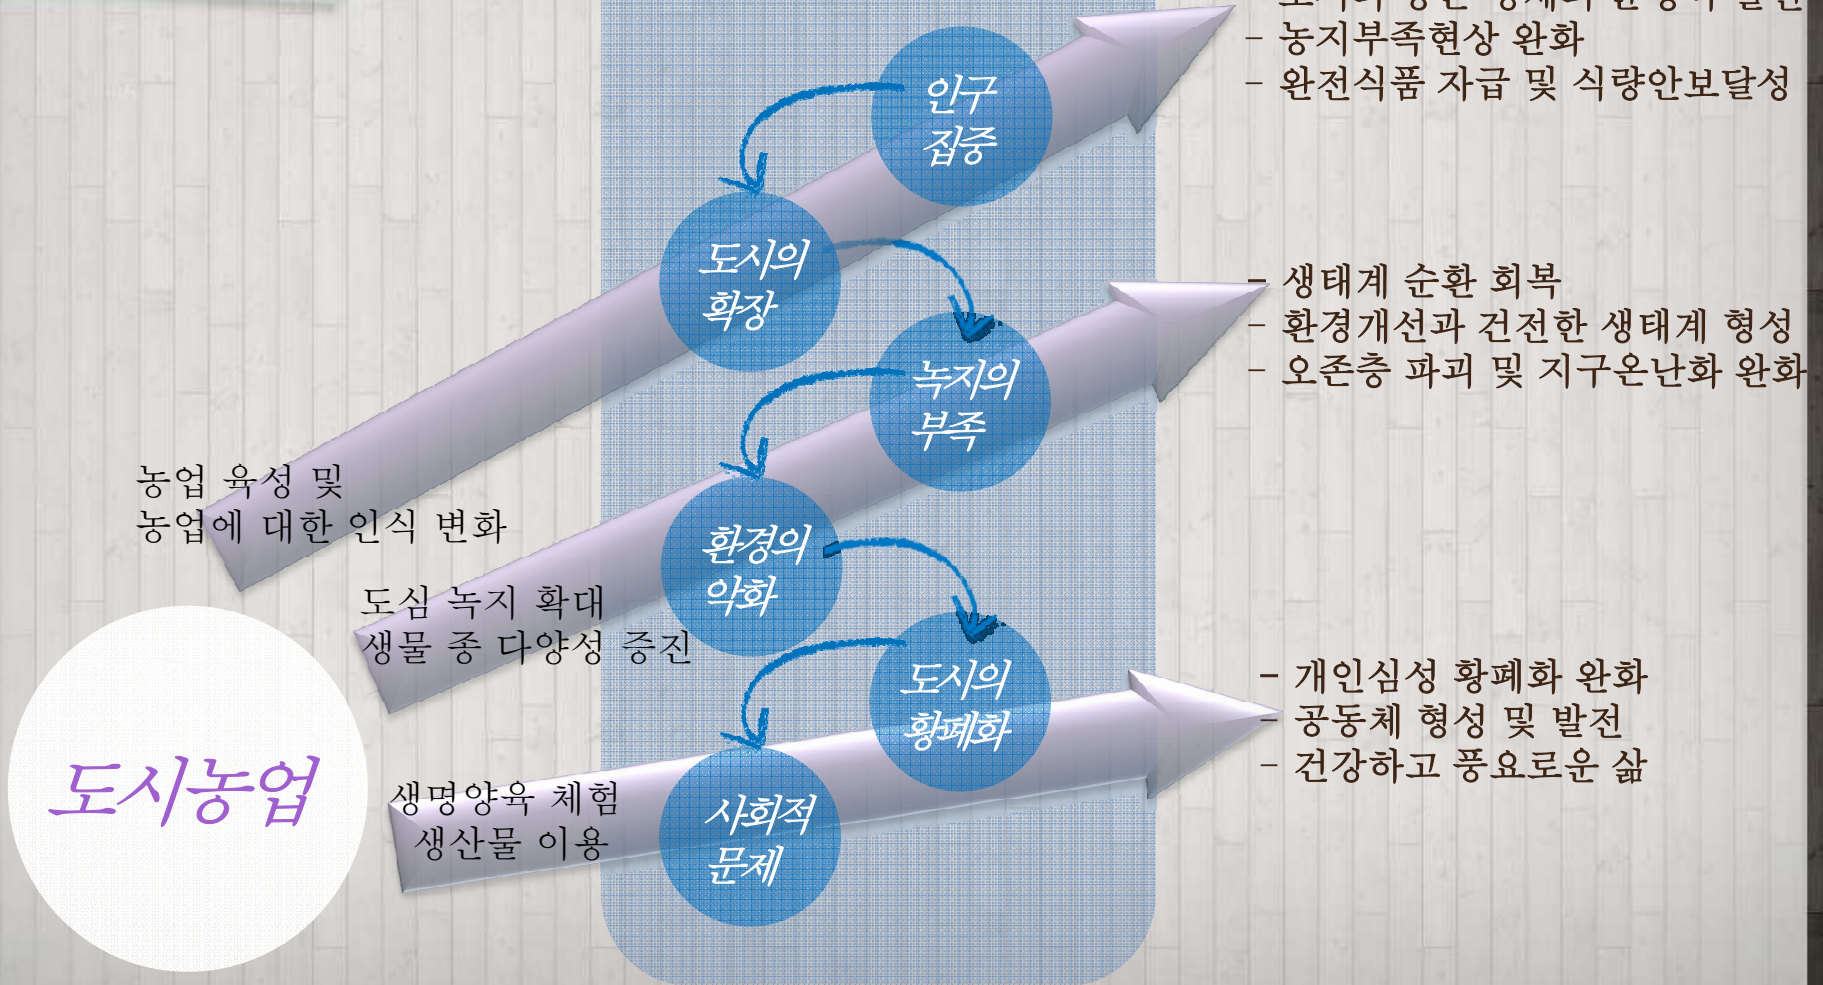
- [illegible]
- 농지부족현상 완화
- 완전식품 자급 및 식량안보달성

인구 집중

도시의 확장

녹지의 부족

환경의 악화

도시의 황폐화

사회적 문제

- 생태계 순환 회복
- 환경개선과 건전한 생태계 형성
- 오존층 파괴 및 지구온난화 완화

농업 육성 및 농업에 대한 인식 변화

도심 녹지 확대 생물 종 다양성 증진

- 개인심성 황폐화 완화
- 공동체 형성 및 발전
- 건강하고 풍요로운 삶

도시농업

생명양육 체험 생산물 이용